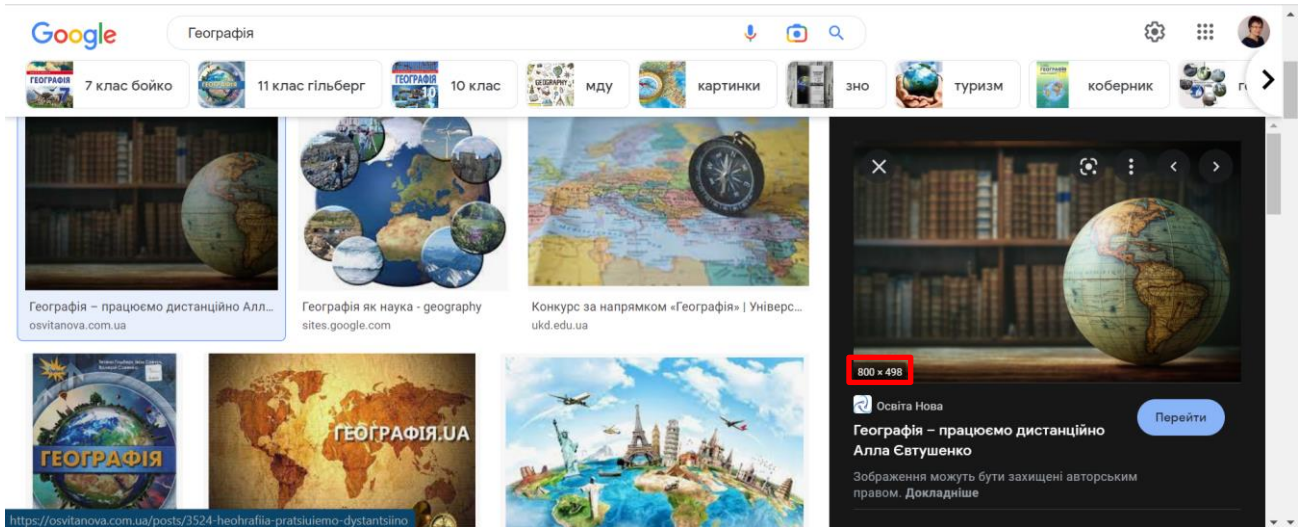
Google

Географія

ГЕОГРАФІЯ 7 клас бойко

11 клас гільберг

ГЕОГРАФІЯ 10 10 клас

GEOGRAPHY мду

картинки

зно

туризм

ГЕОГРАФІЯ коберник

г

Географія – працюємо дистанційно Алл...
osvitanova.com.ua

Географія як наука - geography
sites.google.com

Конкурс за напрямком «Географія» | Універс...
ukd.edu.ua

ГЕОГРАФІЯ

ГЕОГРАФІЯ.UA

https://osvitanova.com.ua/posts/3524-heohrafiia-pratsiuiemo-dystantsiino

800 × 498

Освіта Нова

Перейти

Географія – працюємо дистанційно Алла Євтушенко

Зображення можуть бути захищені авторським правом. Докладніше